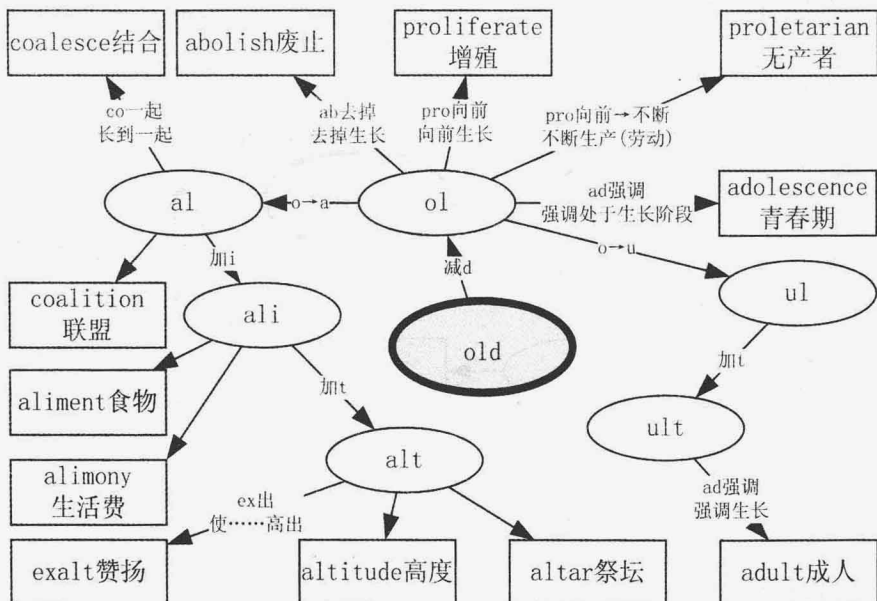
coalesce结合

abolish废止

proliferate
增殖

proletarian
无产者

co一起
长到一起

ab去掉
去掉生长

pro向前
向前生长

pro向前→不断
不断生产(劳动)

al

o→a

ol

ad强调
强调处于生长阶段

adolescence
青春期

加i

减d

o→u

coalition
联盟

ali

old

ul

aliment食物

加t

加t

alimony
生活费

alt

ult

ex出
使……高出

ad强调
强调生长

exalt赞扬

altitude高度

altar祭坛

adult成人